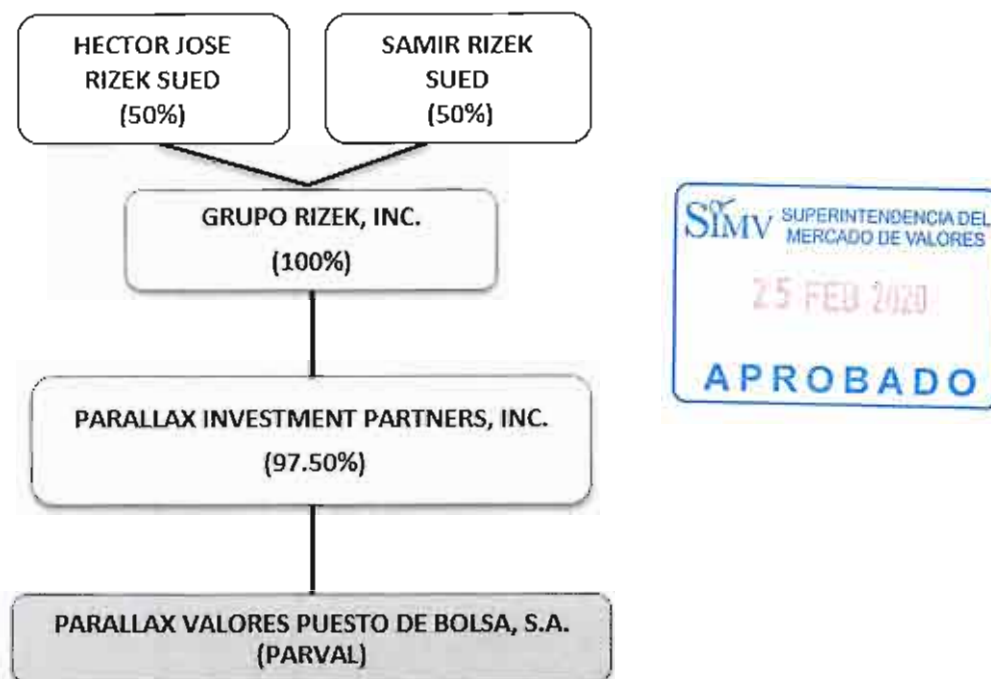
HECTOR JOSE RIZEK SUED (50%)

SAMIR RIZEK SUED (50%)

GRUPO RIZEK, INC. (100%)

PARALLAX INVESTMENT PARTNERS, INC. (97.50%)

PARALLAX VALORES PUESTO DE BOLSA, S.A. (PARVAL)

SIMV SUPERINTENDENCIA DEL MERCADO DE VALORES
25 FEB 2020
APROBADO